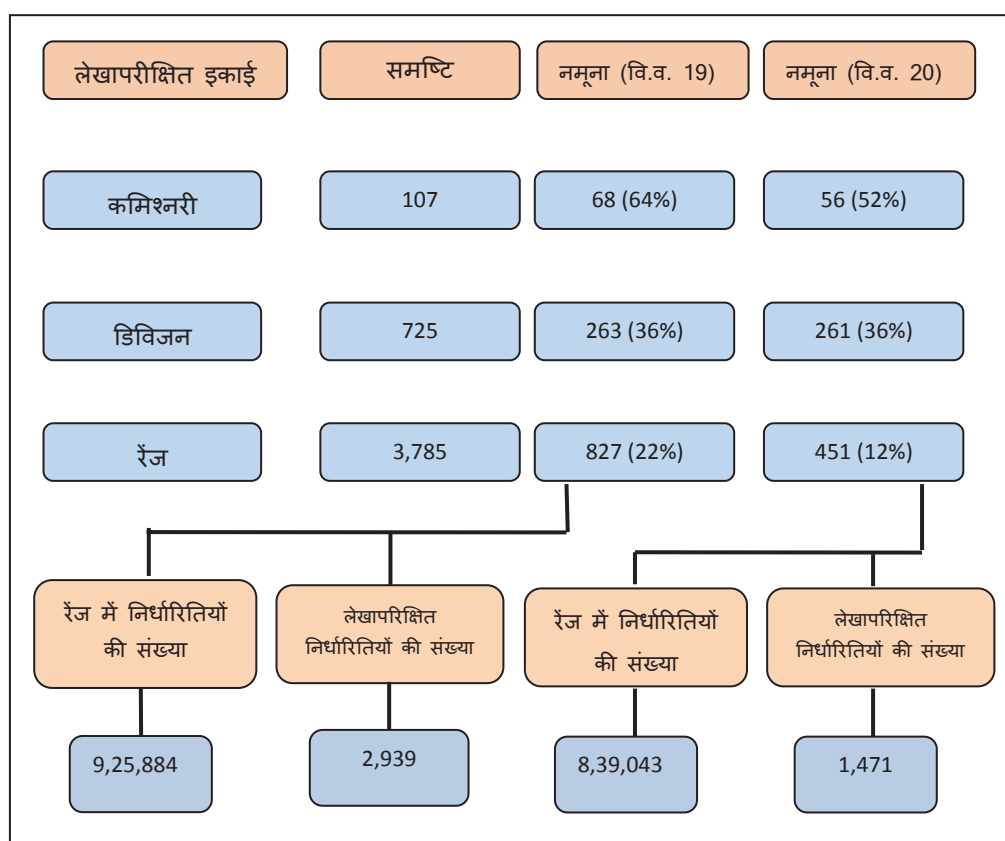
लेखापरीक्षित इकाई

समष्टि

नमूना (वि.व. 19)

नमूना (वि.व. 20)

कमिश्नरी

107

68 (64%)

56 (52%)

डिविजन

725

263 (36%)

261 (36%)

रेंज

3,785

827 (22%)

451 (12%)

रेंज में निर्धारितियों की संख्या

लेखापरिक्षित निर्धारितियों की संख्या

रेंज में निर्धारितियों की संख्या

लेखापरिक्षित निर्धारितियों की संख्या

9,25,884

2,939

8,39,043

1,471